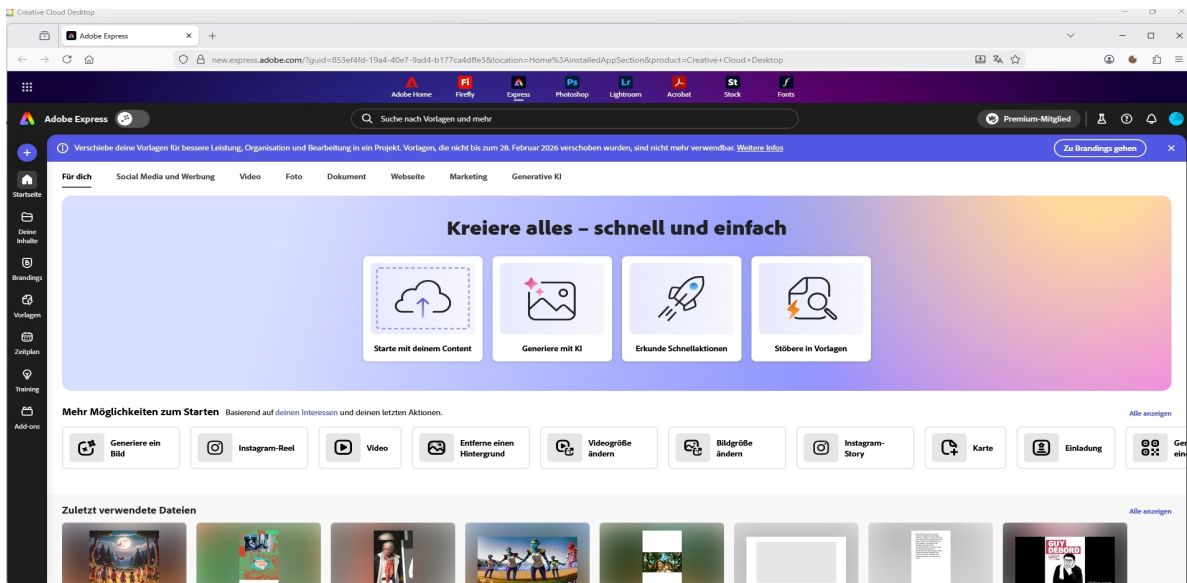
Creative Cloud Desktop

Adobe Express

new.express.adobe.com/?guid=853ef4fd-19a4-40e7-9ad4-b177ca4dffe3&location=Home%3AinstalledAppSection&product=Creative+Cloud+Desktop

Adobe Home Firefly Express Photoshop Lightroom Acrobat Stock Fonts

Adobe Express

Suche nach Vorlagen und mehr

Premium-Mitglied

Verschiebe deine Vorlagen für bessere Leistung, Organisation und Bearbeitung in ein Projekt. Vorlagen, die nicht bis zum 28. Februar 2026 verschoben wurden, sind nicht mehr verwendbar. Weitere Infos

Zu Brandings gehen

Startseite
Deine Inhalte
Brandings
Vorlagen
Zeitplan
Training
Add-ons

Für dich Social Media und Werbung Video Foto Dokument Webseite Marketing Generative KI

Kreiere alles – schnell und einfach

Starte mit deinem Content
Generiere mit KI
Erkunde Schnellaktionen
Stöbere in Vorlagen

Mehr Möglichkeiten zum Starten Basierend auf deinen Interessen und deinen letzten Aktionen.

Alle anzeigen

Generiere ein Bild
Instagram-Reel
Video
Entferne einen Hintergrund
Videogröße ändern
Bildgröße ändern
Instagram-Story
Karte
Einladung
Ge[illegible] ein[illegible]

Zuletzt verwendete Dateien

Alle anzeigen

GUY DEBORD